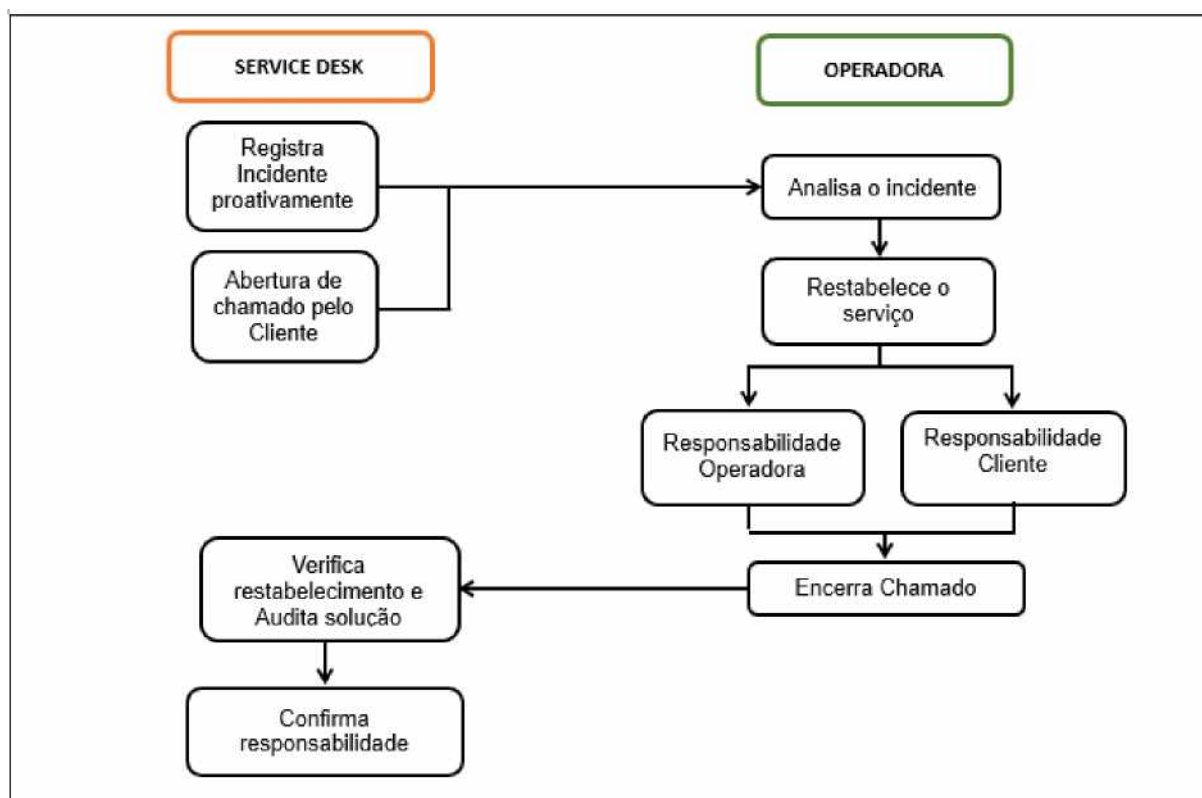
SERVICE DESK

OPERADORA

Registra Incidente proativamente

Abertura de chamado pelo Cliente

Analisa o incidente

Restabelece o serviço

Responsabilidade Operadora

Responsabilidade Cliente

Encerra Chamado

Verifica restabelecimento e Audita solução

Confirma responsabilidade